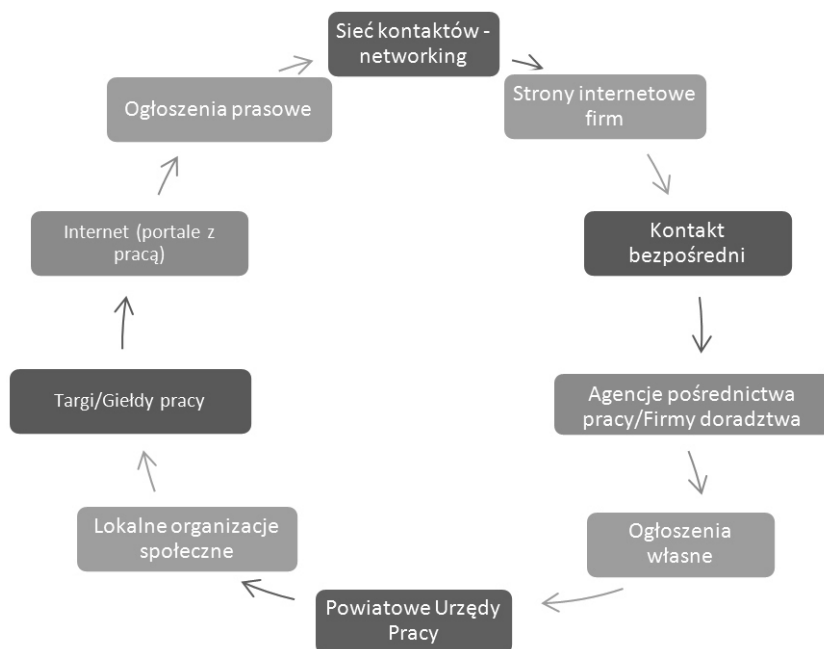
Sieć kontaktów - networking

Strony internetowe firm

Kontakt bezpośredni

Agencje pośrednictwa pracy/Firmy doradztwa

Ogłoszenia własne

Powiatowe Urzędy Pracy

Lokalne organizacje społeczne

Targi/Giełdy pracy

Internet (portale z pracą)

Ogłoszenia prasowe